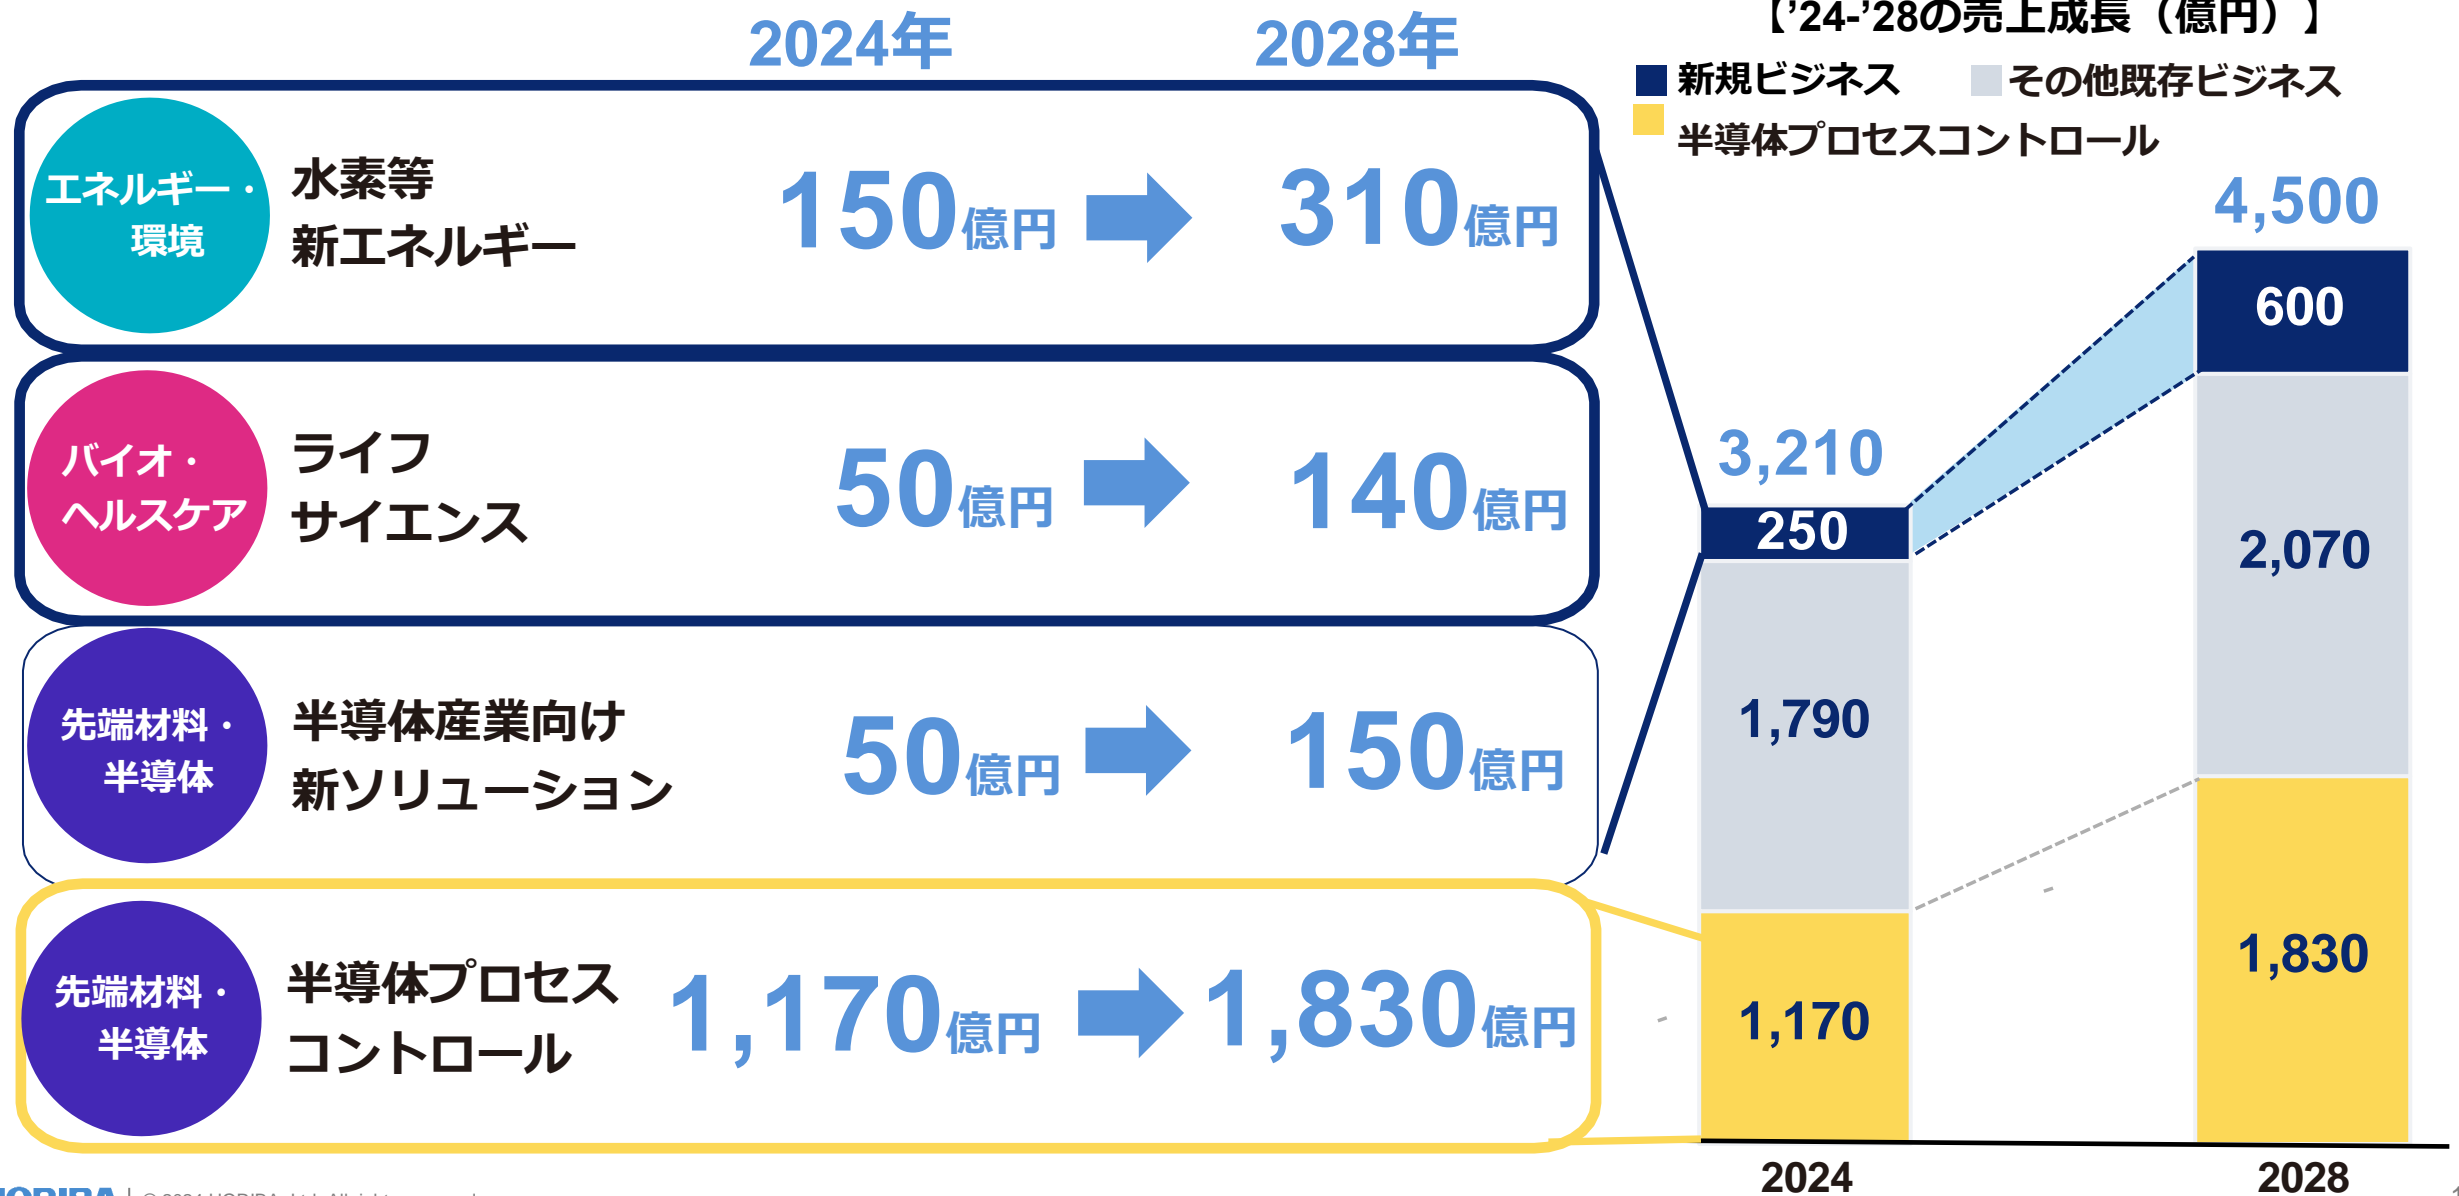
2024年 2028年

【'24-'28の売上成長（億円）】

新規ビジネス　その他既存ビジネス
半導体プロセスコントロール

エネルギー・環境　水素等 新エネルギー　150億円 → 310億円

バイオ・ヘルスケア　ライフ サイエンス　50億円 → 140億円

先端材料・半導体　半導体産業向け 新ソリューション　50億円 → 150億円

先端材料・半導体　半導体プロセス コントロール　1,170億円 → 1,830億円

| | 2024 | 2028 |
|---|---|---|
| 合計 | 3,210 | 4,500 |
| 新規ビジネス | 250 | 600 |
| その他既存ビジネス | 1,790 | 2,070 |
| 半導体プロセスコントロール | 1,170 | 1,830 |

HORIBA | © 2024 HORIBA, Ltd. All rights reserved.